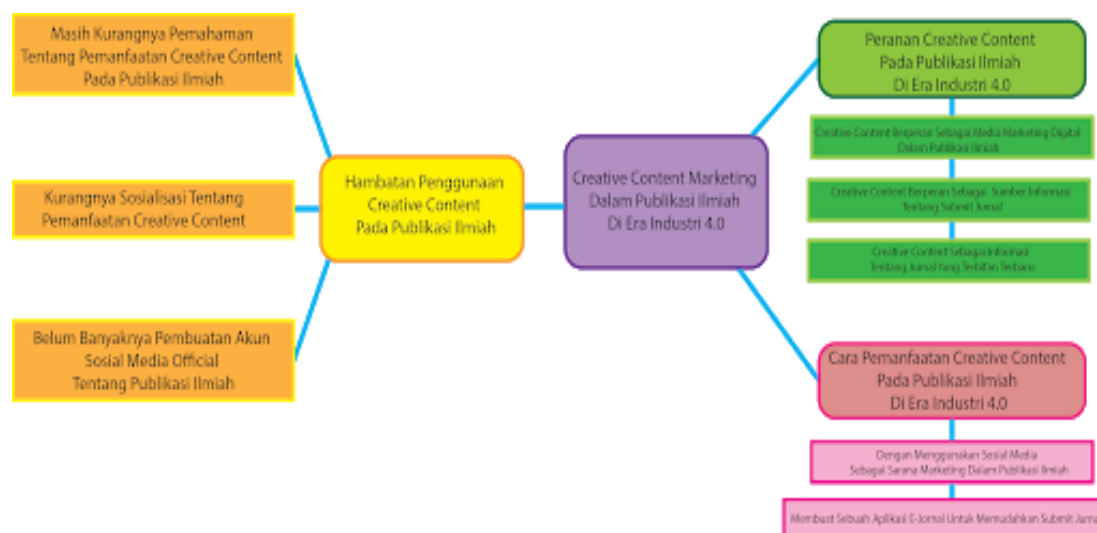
Masih Kurangnya Pemahaman Tentang Pemanfaatan Creative Content Pada Publikasi Ilmiah

Kurangnya Sosialisasi Tentang Pemanfaatan Creative Content

Belum Banyaknya Pembuatan Akun Sosial Media Official Tentang Publikasi Ilmiah

Hambatan Penggunaan Creative Content Pada Publikasi Ilmiah

Creative Content Marketing Dalam Publikasi Ilmiah Di Era Industri 4.0

Peranan Creative Content Pada Publikasi Ilmiah Di Era Industri 4.0

Creative Content Berperan Sebagai Media Marketing Digital Dalam Publikasi Ilmiah

Creative Content Berperan Sebagai Sumber Informasi Tentang Submit Jurnal

Creative Content Sebagai Informasi Tentang Jurnal Yang Terbitan Terbaru

Cara Pemanfaatan Creative Content Pada Publikasi Ilmiah Di Era Industri 4.0

Dengan Menggunakan Sosial Media Sebagai Sarana Marketing Dalam Publikasi Ilmiah

Membuat Sebuah Aplikasi E-Jornal Untuk Memudahkan Submit Jurna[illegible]